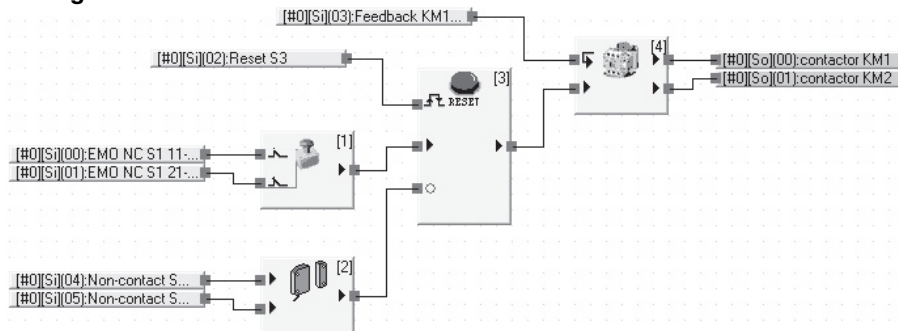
[#0][Si][03]:Feedback KM1...

[#0][Si][02]:Reset S3

[4]

[#0][So][00]:contactor KM1

[#0][So][01]:contactor KM2

[3]

RESET

[1]

[#0][Si][00]:EMO NC S1 11-...

[#0][Si][01]:EMO NC S1 21-...

[2]

[#0][Si][04]:Non-contact S...

[#0][Si][05]:Non-contact S...